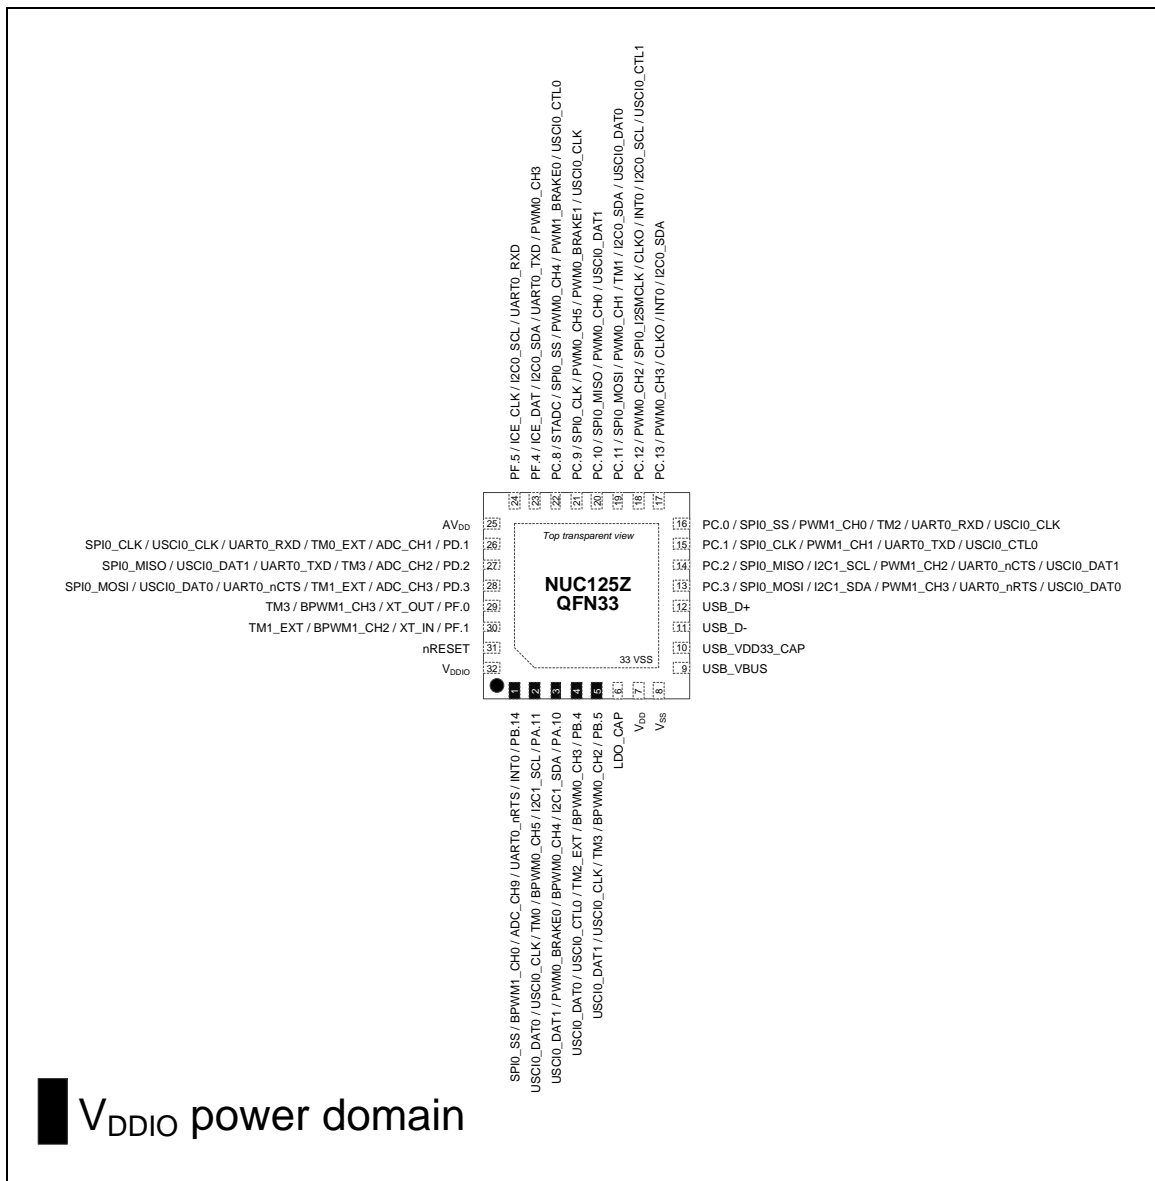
PF.5 / ICE_CLK / I2C0_SCL / UART0_RXD
PF.4 / ICE_DAT / I2C0_SDA / UART0_TXD / PWM0_CH3
PC.8 / STADC / SPI0_SS / PWM0_CH4 / PWM1_BRAKE0 / USCI0_CTL0
PC.9 / SPI0_CLK / PWM0_CH5 / PWM0_BRAKE1 / USCI0_CLK
PC.10 / SPI0_MISO / PWM0_CH0 / USCI0_DAT1
PC.11 / SPI0_MOSI / PWM0_CH1 / TM1 / I2C0_SDA / USCI0_DAT0
PC.12 / PWM0_CH2 / SPI0_I2SMCLK / CLKO / INT0 / I2C0_SCL / USCI0_CTL1
PC.13 / PWM0_CH3 / CLKO / INT0 / I2C0_SDA

24 23 22 21 20 19 18 17

$AV_{DD}$ 25
SPI0_CLK / USCI0_CLK / UART0_RXD / TM0_EXT / ADC_CH1 / PD.1 26
SPI0_MISO / USCI0_DAT1 / UART0_TXD / TM3 / ADC_CH2 / PD.2 27
SPI0_MOSI / USCI0_DAT0 / UART0_nCTS / TM1_EXT / ADC_CH3 / PD.3 28
TM3 / BPWM1_CH3 / XT_OUT / PF.0 29
TM1_EXT / BPWM1_CH2 / XT_IN / PF.1 30
nRESET 31
$V_{DDIO}$ 32

Top transparent view
NUC125Z
QFN33
33 VSS

16 PC.0 / SPI0_SS / PWM1_CH0 / TM2 / UART0_RXD / USCI0_CLK
15 PC.1 / SPI0_CLK / PWM1_CH1 / UART0_TXD / USCI0_CTL0
14 PC.2 / SPI0_MISO / I2C1_SCL / PWM1_CH2 / UART0_nCTS / USCI0_DAT1
13 PC.3 / SPI0_MOSI / I2C1_SDA / PWM1_CH3 / UART0_nRTS / USCI0_DAT0
12 USB_D+
11 USB_D-
10 USB_VDD33_CAP
9 USB_VBUS

1 2 3 4 5 6 7 8

SPI0_SS / BPWM1_CH0 / ADC_CH9 / UART0_nRTS / INT0 / PB.14
USCI0_DAT0 / USCI0_CLK / TM0 / BPWM0_CH5 / I2C1_SCL / PA.11
USCI0_DAT1 / PWM0_BRAKE0 / BPWM0_CH4 / I2C1_SDA / PA.10
USCI0_DAT0 / USCI0_CTL0 / TM2_EXT / BPWM0_CH3 / PB.4
USCI0_DAT1 / USCI0_CLK / TM3 / BPWM0_CH2 / PB.5
LDO_CAP
$V_{DD}$
$V_{SS}$

$V_{DDIO}$ power domain